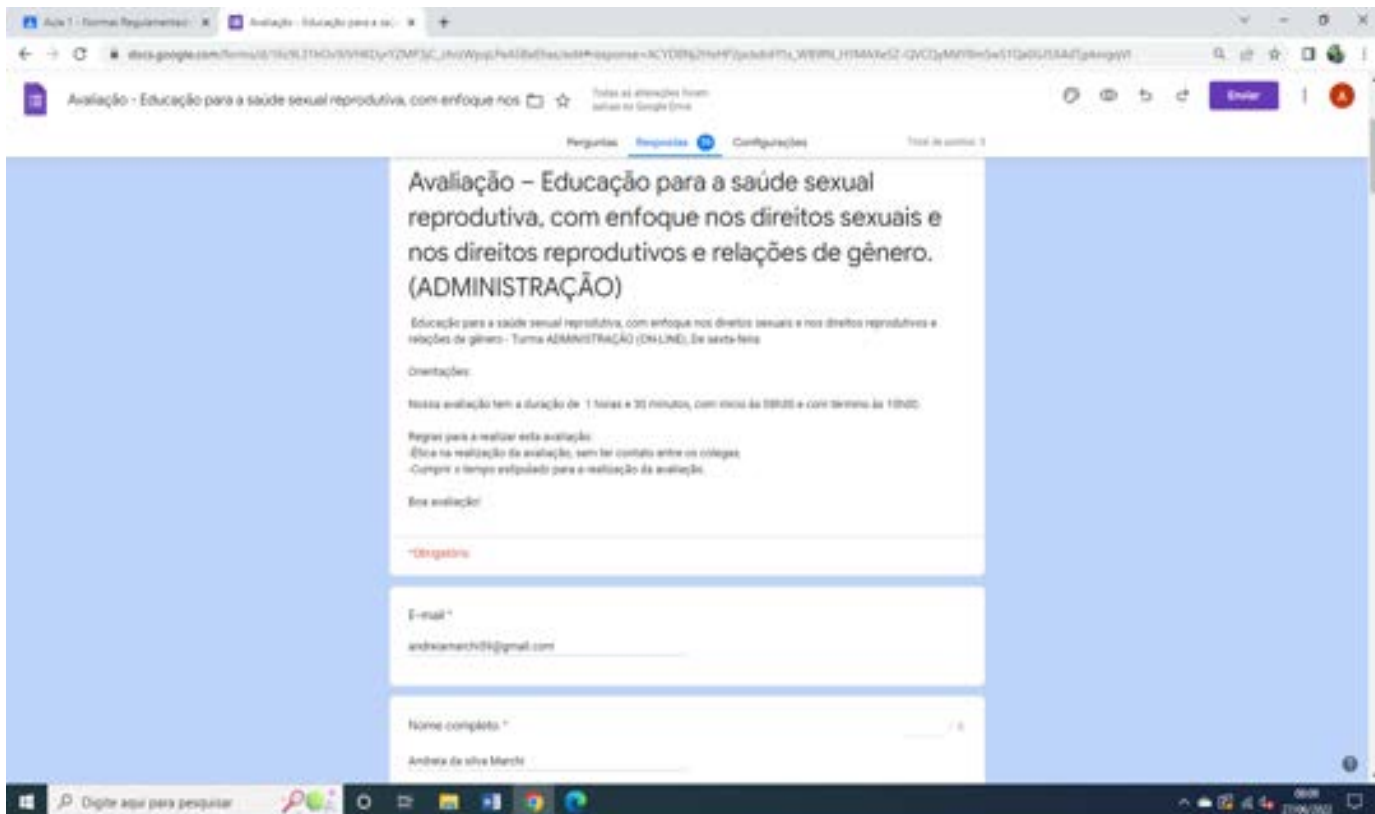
Aula 1 - Normas Regulamentad × | Avaliação - Educação para a sa × | +

docs.google.com/forms/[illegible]

Avaliação - Educação para a saúde sexual reprodutiva, com enfoque nos

Todas as alterações foram salvas no Google Drive

Enviar

Perguntas | Respostas | Configurações

Total de pontos: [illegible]

Avaliação – Educação para a saúde sexual reprodutiva, com enfoque nos direitos sexuais e nos direitos reprodutivos e relações de gênero. (ADMINISTRAÇÃO)

Educação para a saúde sexual reprodutiva, com enfoque nos direitos sexuais e nos direitos reprodutivos e relações de gênero - Turma ADMINISTRAÇÃO (ON-LINE), De sexta-feira

Orientações:

Nossa avaliação tem a duração de 1 horas e 30 minutos, com inicio às 08h30 e com termino às 10h00.

Regras para a realizar esta avaliação:
-Ética na realização da avaliação, sem ter contato entre os colegas.
-Cumprir o tempo estipulado para a realização da avaliação.

Boa avaliação!

*Obrigatório

E-mail *

andreiamarchi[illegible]@gmail.com

Nome completo *

Andreia da silva Marchi

Digite aqui para pesquisar

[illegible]
27/06/2022